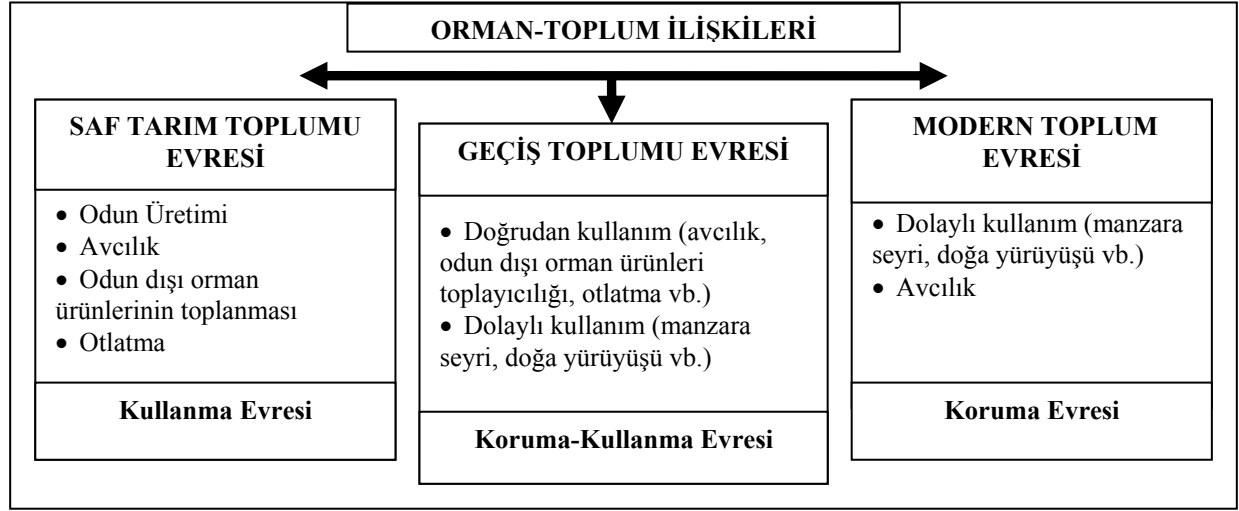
ORMAN-TOPLUM İLİŞKİLERİ

SAF TARIM TOPLUMU EVRESİ

• Odun Üretimi
• Avcılık
• Odun dışı orman ürünlerinin toplanması
• Otlatma

Kullanma Evresi

GEÇİŞ TOPLUMU EVRESİ

• Doğrudan kullanım (avcılık, odun dışı orman ürünleri toplayıcılığı, otlatma vb.)
• Dolaylı kullanım (manzara seyri, doğa yürüyüşü vb.)

Koruma-Kullanma Evresi

MODERN TOPLUM EVRESİ

• Dolaylı kullanım (manzara seyri, doğa yürüyüşü vb.)
• Avcılık

Koruma Evresi